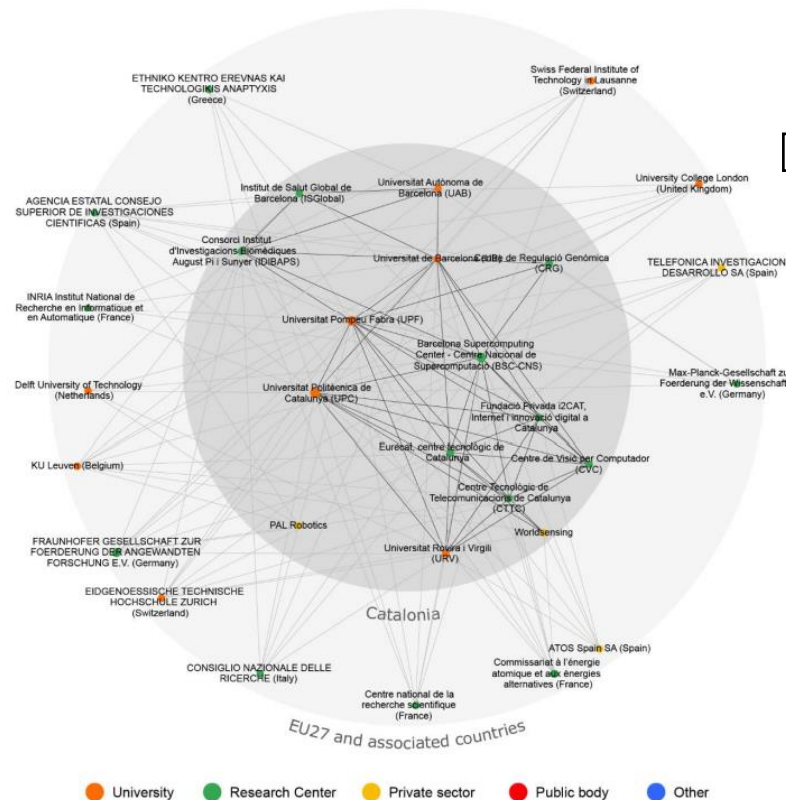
ETHNIKO KENTRO EREVNAS KAI TECHNOLOGIKIS ANAPTYXIS (Greece)

Swiss Federal Institute of Technology in Lausanne (Switzerland)

Institut de Salut Global de Barcelona (ISGlobal)

Universitat Autònoma de Barcelona (UAB)

University College London (United Kingdom)

AGENCIA ESTATAL CONSEJO SUPERIOR DE INVESTIGACIONES CIENTIFICAS (Spain)

Consorci Institut d'Investigacions Biomèdiques August Pi i Sunyer (IDIBAPS)

Universitat de Barcelona (UB)

Centre de Regulació Genòmica (CRG)

TELEFONICA INVESTIGACION Y DESARROLLO SA (Spain)

INRIA Institut National de Recherche en Informatique et en Automatique (France)

Universitat Pompeu Fabra (UPF)

Barcelona Supercomputing Center - Centro Nacional de Supercomputació (BSC-CNS)

Max-Planck-Gesellschaft zur Foerderung der Wissenschaften e.V. (Germany)

Delft University of Technology (Netherlands)

Universitat Politècnica de Catalunya (UPC)

Fundació Privada i2CAT, Internet i Innovació digital a Catalunya

Eurecat, centre tecnològic de Catalunya

Centre de Visió per Computador (CVC)

KU Leuven (Belgium)

Centre Tecnològic de Telecomunicacions de Catalunya (CTTC)

PAL Robotics

Worldsensing

FRAUNHOFER GESELLSCHAFT ZUR FOERDERUNG DER ANGEWANDTEN FORSCHUNG E.V. (Germany)

Universitat Rovira i Virgili (URV)

EIDGENOESSISCHE TECHNISCHE HOCHSCHULE ZURICH (Switzerland)

Catalonia

ATOS Spain SA (Spain)

Commissariat à l'énergie atomique et aux énergies alternatives (France)

CONSIGLIO NAZIONALE DELLE RICERCHE (Italy)

Centre national de la recherche scientifique (France)

EU27 and associated countries

University Research Center Private sector Public body Other